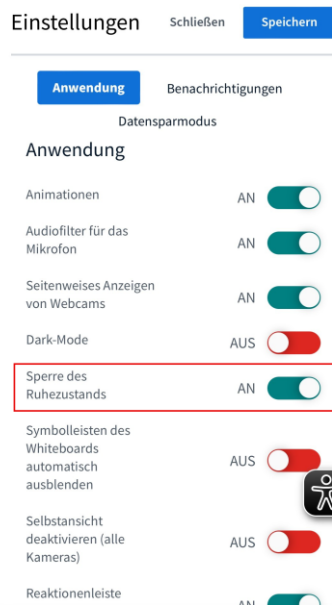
Einstellungen Schließen Speichern

Anwendung Benachrichtigungen
Datensparmodus

Anwendung

Animationen AN

Audiofilter für das Mikrofon AN

Seitenweises Anzeigen von Webcams AN

Dark-Mode AUS

Sperre des Ruhezustands AN

Symbolleisten des Whiteboards automatisch ausblenden AUS

Selbstansicht deaktivieren (alle Kameras) AUS

Reaktionenleiste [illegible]